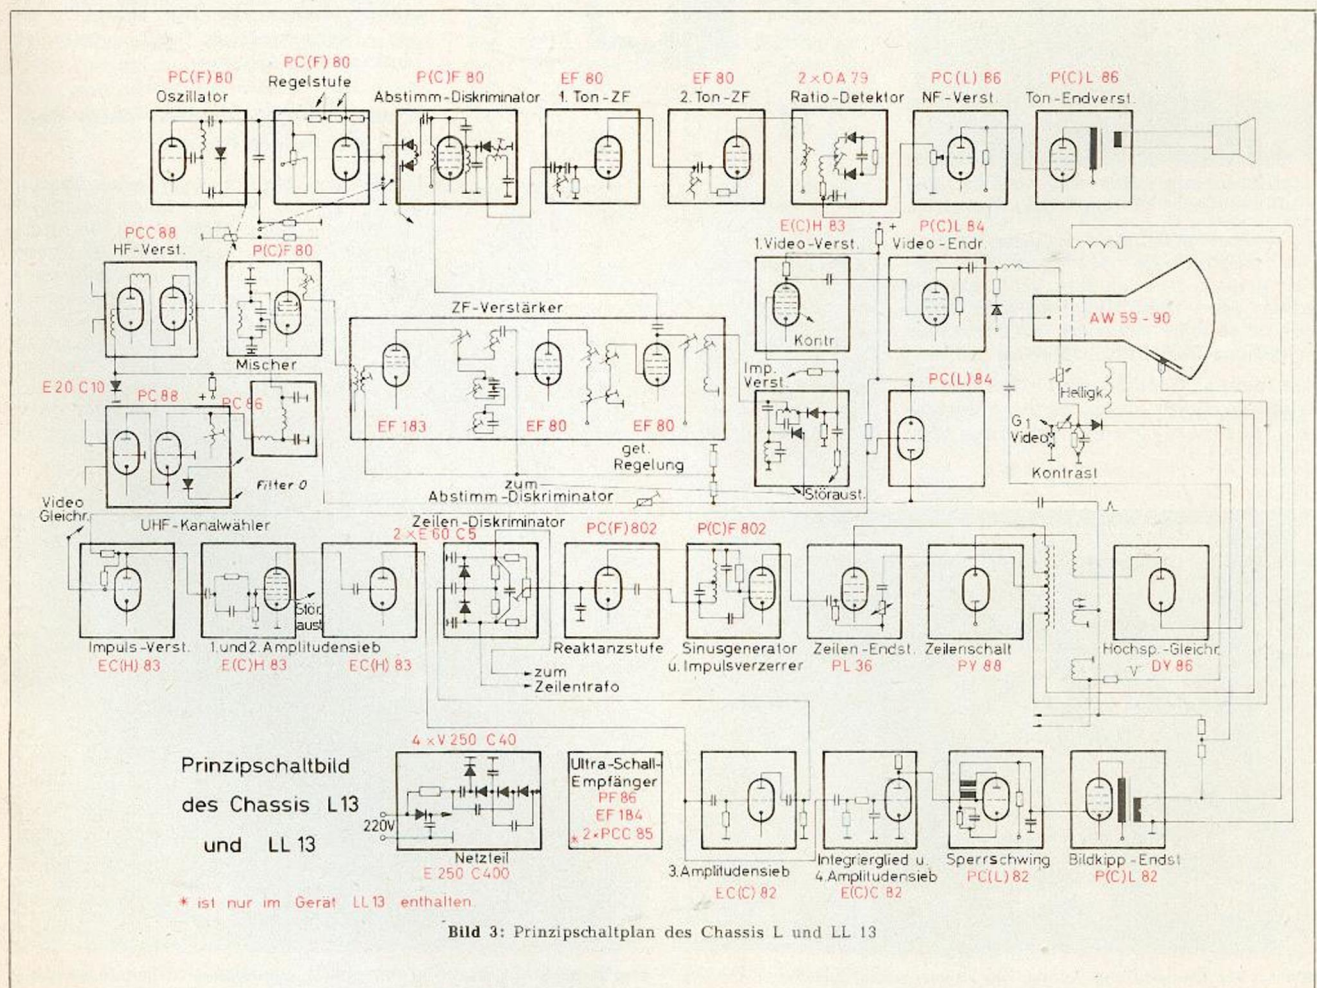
PC(F)80
Oszillator

PC(F)80
Regelstufe

P(C)F 80
Abstimm-Diskriminator

EF 80
1. Ton-ZF

EF 80
2. Ton-ZF

2×OA 79
Ratio-Detektor

PC(L) 86
NF-Verst.

P(C)L 86
Ton-Endverst.

PCC 88
HF-Verst.

P(C)F 80
Mischer

E(C)H 83
1.Video-Verst.
Kontr.

P(C)L 84
Video-Endr.

AW 59-90

ZF-Verstärker
EF 183
EF 80
EF 80
get. Regelung

E 20 C10
PC 88
PC 86
Filter 0
UHF-Kanalwähler
Video Gleichr.

zum Abstimm-Diskriminator

Imp. Verst.
Störaust.

PC(L) 84

Helligk.
G1 Video
Kontrast

Zeilen-Diskriminator
2×E 60 C5

PC(F)802
Reaktanzstufe

P(C)F 802
Sinusgenerator u. Impulsverzerrer

Zeilen-Endst.
PL 36

Zeilenschalt
PY 88

Hochsp.-Gleichr.
DY 86

Impuls-Verst.
EC(H) 83

1.und 2. Amplitudensieb
E(C)H 83

Stör aust.
EC(H) 83

zum Zeilentrafo

Prinzipschaltbild des Chassis L13 und LL 13

4×V 250 C40
220V
Netzteil
E 250 C400

Ultra-Schall-Empfänger
PF 86
EF 184
* 2×PCC 85

3.Amplitudensieb
EC(C) 82

Integrierglied u. 4.Amplitudensieb
E(C)C 82

Sperrschwing
PC(L) 82

Bildkipp-Endst.
P(C)L 82

* ist nur im Gerät LL 13 enthalten

Bild 3: Prinzipschaltplan des Chassis L und LL 13